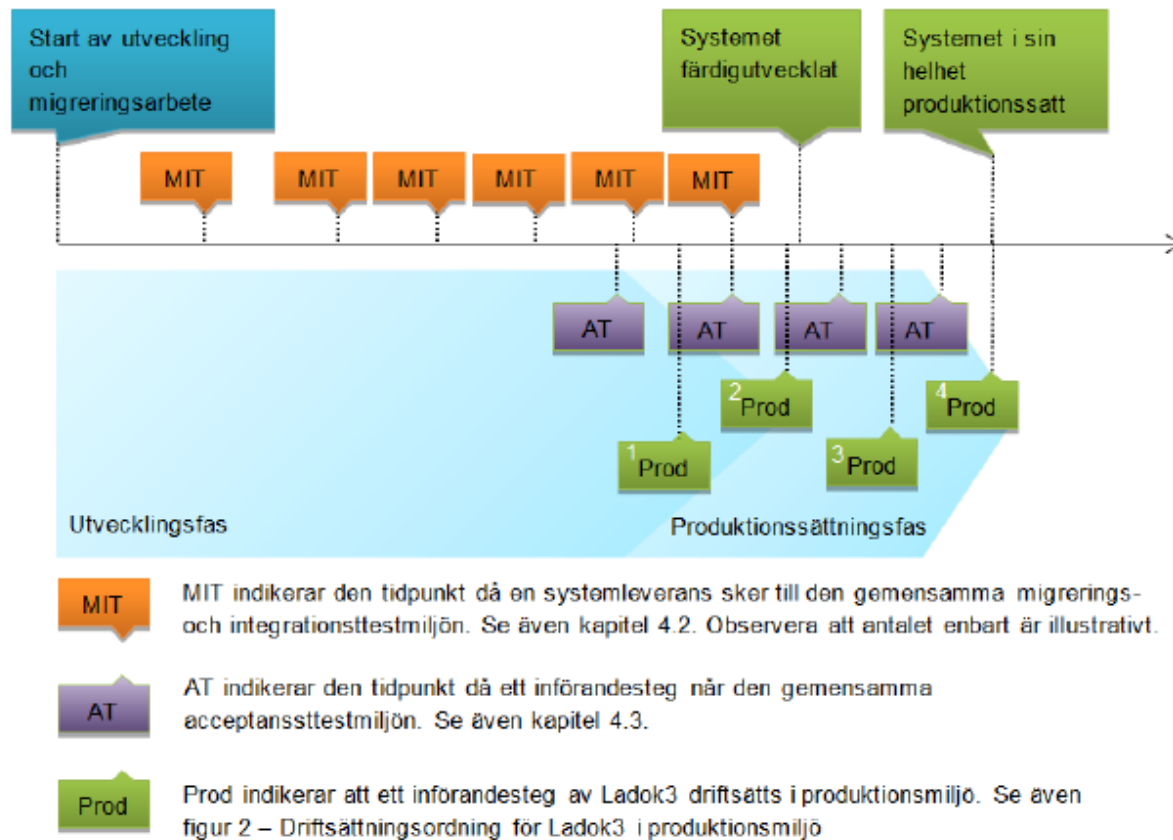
Start av utveckling och migreringsarbete

Systemet färdigutvecklat

Systemet i sin helhet produktionssatt

MIT MIT MIT MIT MIT MIT

AT AT AT AT

$^{2}$Prod

$^{4}$Prod

$^{1}$Prod

$^{3}$Prod

Utvecklingsfas

Produktionssättningsfas

MIT

MIT indikerar den tidpunkt då en systemleverans sker till den gemensamma migrerings- och integrationsttestmiljön. Se även kapitel 4.2. Observera att antalet enbart är illustrativt.

AT

AT indikerar den tidpunkt då ett införandesteg når den gemensamma acceptanssttestmiljön. Se även kapitel 4.3.

Prod

Prod indikerar att ett införandesteg av Ladok3 driftsätts i produktionsmiljö. Se även figur 2 – Driftsättningsordning för Ladok3 i produktionsmiljö